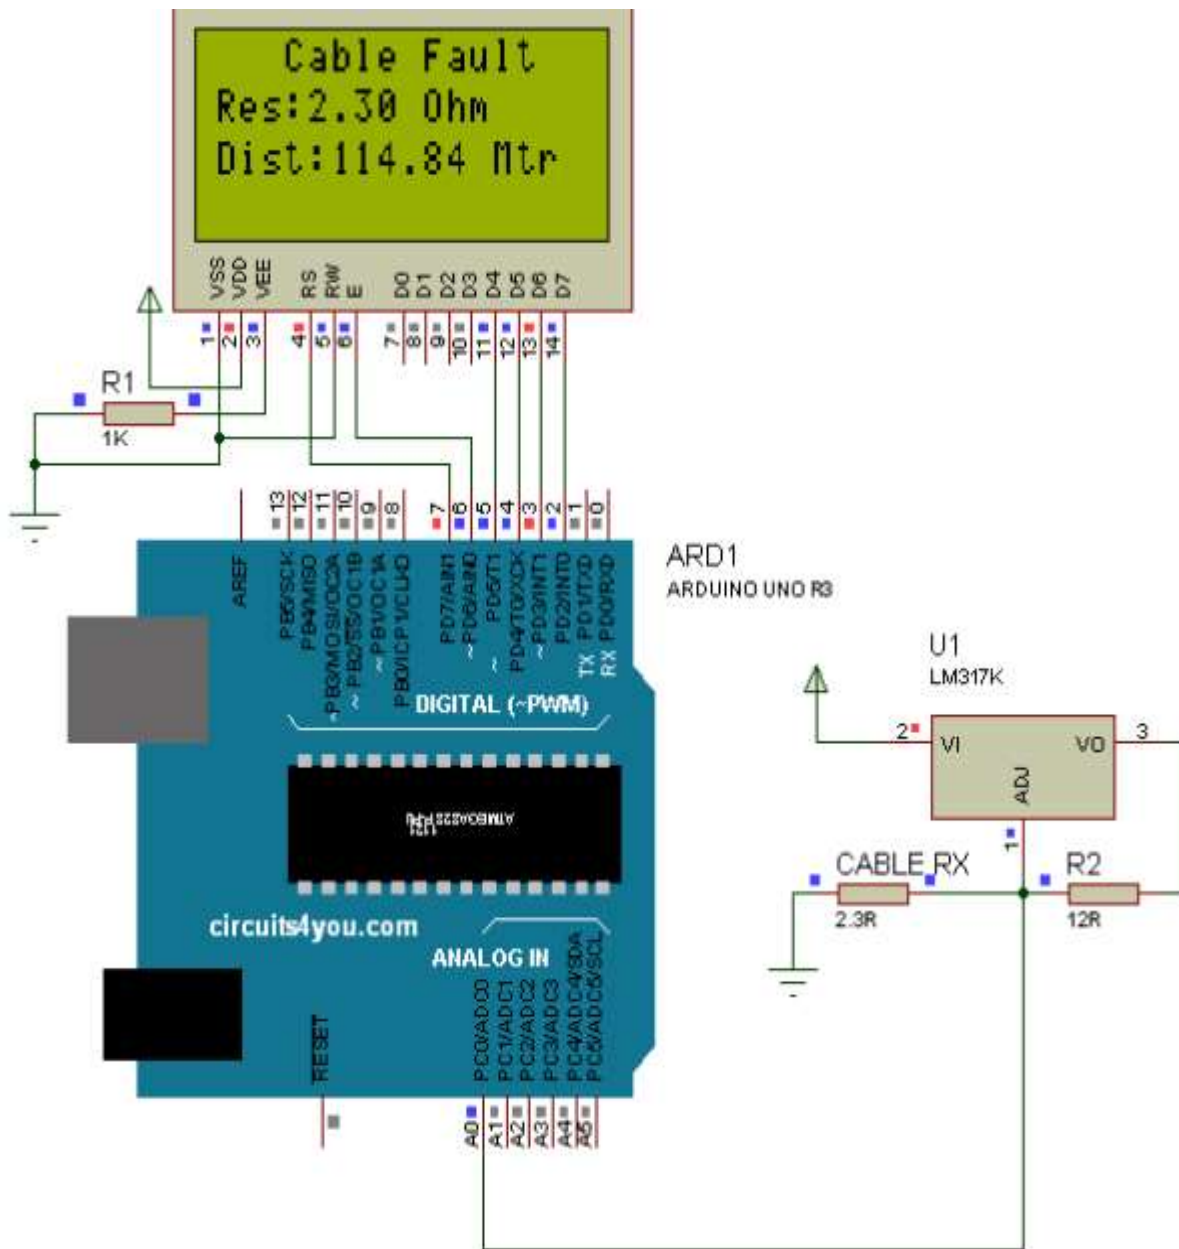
Cable Fault
Res:2.30 Ohm
Dist:114.84 Mtr

VSS VDD VEE RS RW E D0 D1 D2 D3 D4 D5 D6 D7
1 2 3 4 5 6 7 8 9 10 11 12 13 14

R1
1K

13 12 11 10 9 8 7 6 5 4 3 2 1 0

AREF
PB5/SCK
PB4/MISO
~PB3/MOSI/OC2A
~PB2/SS/OC1B
~PB1/OC1A
PB0/ICP1/CLKO
PD7/AIN1
~PD6/AIN0
~PD5/T1
PD4/T0/XCK
~PD3/INT1
PD2/INT0
TX PD1/TXD
RX PD0/RXD

DIGITAL (~PWM)

ARD1
ARDUINO UNO R3

ATMEGA328P-PU
1121

circuits4you.com

ANALOG IN

RESET
PC0/ADC0
PC1/ADC1
PC2/ADC2
PC3/ADC3
PC4/ADC4/SDA
PC5/ADC5/SCL
A0 A1 A2 A3 A4 A5

U1
LM317K
2 VI VO 3
ADJ
1

CABLE RX
2.3R
R2
12R